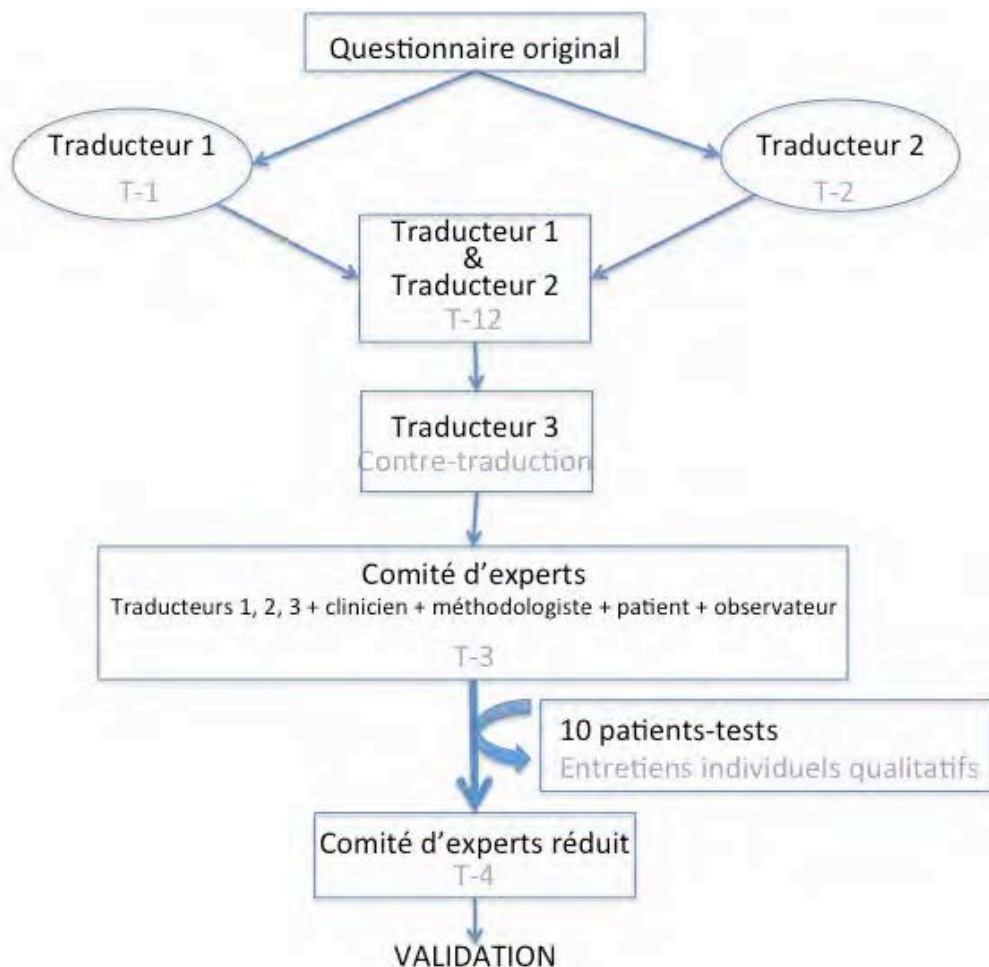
Questionnaire original

Traducteur 1
T-1

Traducteur 2
T-2

Traducteur 1
&
Traducteur 2
T-12

Traducteur 3
Contre-traduction

Comité d'experts
Traducteurs 1, 2, 3 + clinicien + méthodologiste + patient + observateur
T-3

10 patients-tests
Entretiens individuels qualitatifs

Comité d'experts réduit
T-4

VALIDATION